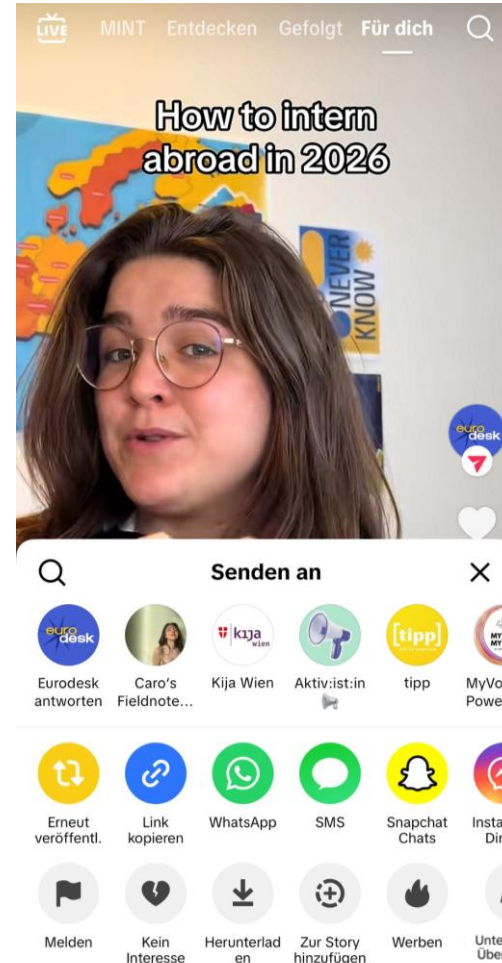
LIVE MINT Entdecken Gefolgt Für dich

How to intern abroad in 2026

NEVER KNOW

euro desk

Senden an

euro desk
Eurodesk antworten

Caro's Fieldnote...

kija wien
Kija Wien

Aktiv:ist:in

[tipp]
tipp

MyVo Powe

Erneut veröffentl.

Link kopieren

WhatsApp

SMS

Snapchat Chats

Insta Dir

Melden

Kein Interesse

Herunterladen

Zur Story hinzufügen

Werben

Unte Übe